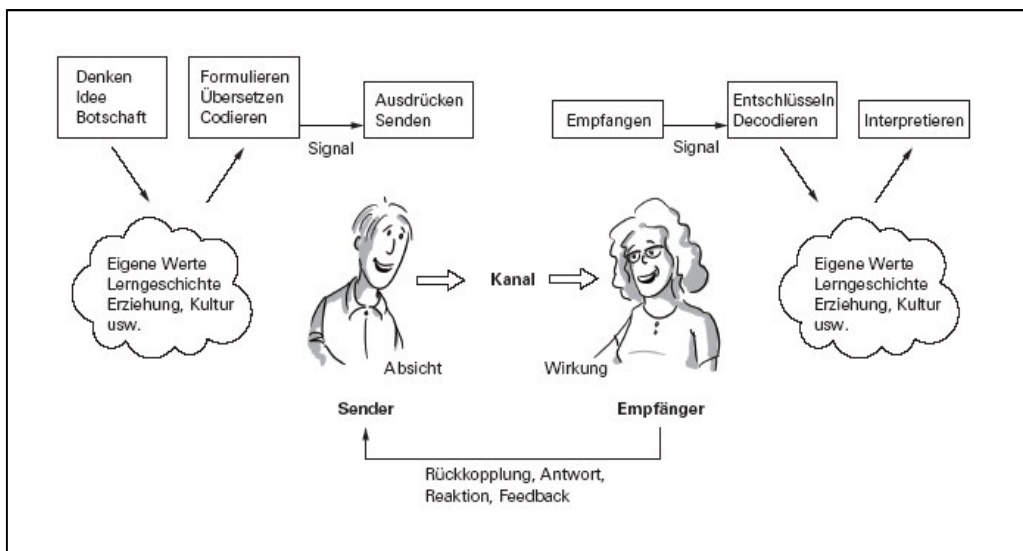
Denken
Idee
Botschaft

Formulieren
Übersetzen
Codieren

Ausdrücken
Senden

Signal

Empfangen

Entschlüsseln
Decodieren

Interpretieren

Signal

Eigene Werte
Lerngeschichte
Erziehung, Kultur
usw.

Kanal

Eigene Werte
Lerngeschichte
Erziehung, Kultur
usw.

Absicht

Wirkung

Sender

Empfänger

Rückkopplung, Antwort,
Reaktion, Feedback